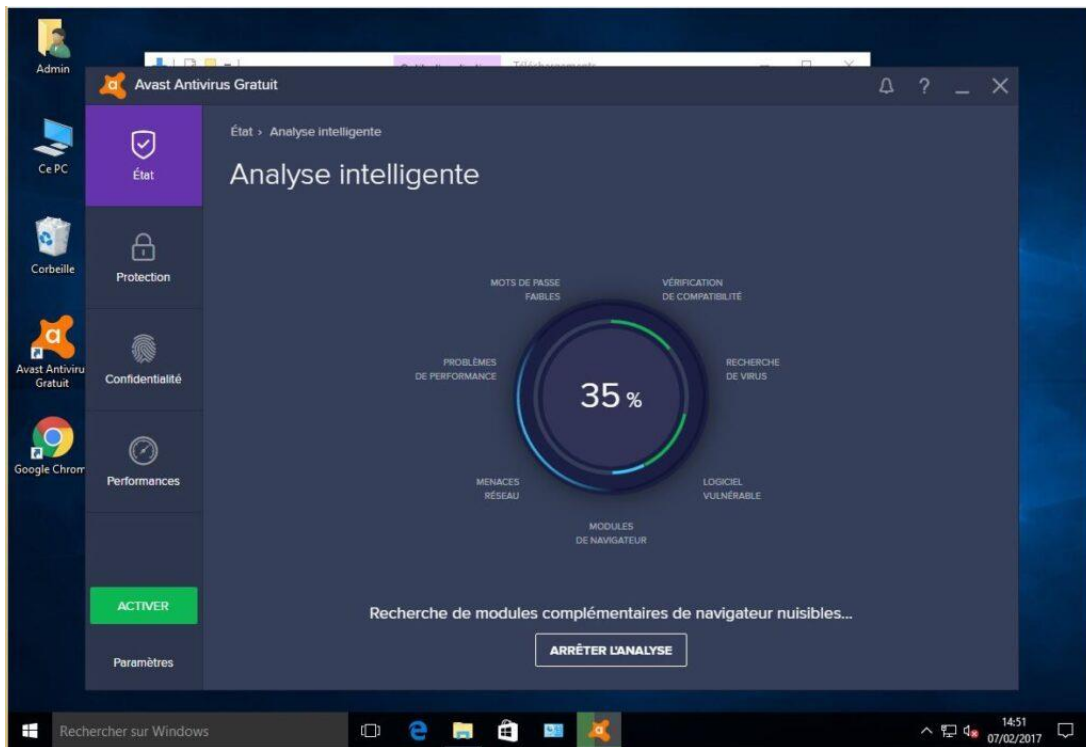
Admin

Ce PC

Corbeille

Avast Antiviru Gratuit

Google Chrom

Téléchargements

Avast Antivirus Gratuit

État

Protection

Confidentialité

Performances

ACTIVER

Paramètres

État › Analyse intelligente

Analyse intelligente

MOTS DE PASSE FAIBLES

VÉRIFICATION DE COMPATIBILITÉ

PROBLÈMES DE PERFORMANCE

RECHERCHE DE VIRUS

35 %

MENACES RÉSEAU

LOGICIEL VULNÉRABLE

MODULES DE NAVIGATEUR

Recherche de modules complémentaires de navigateur nuisibles...

ARRÊTER L'ANALYSE

Rechercher sur Windows

14:51
07/02/2017